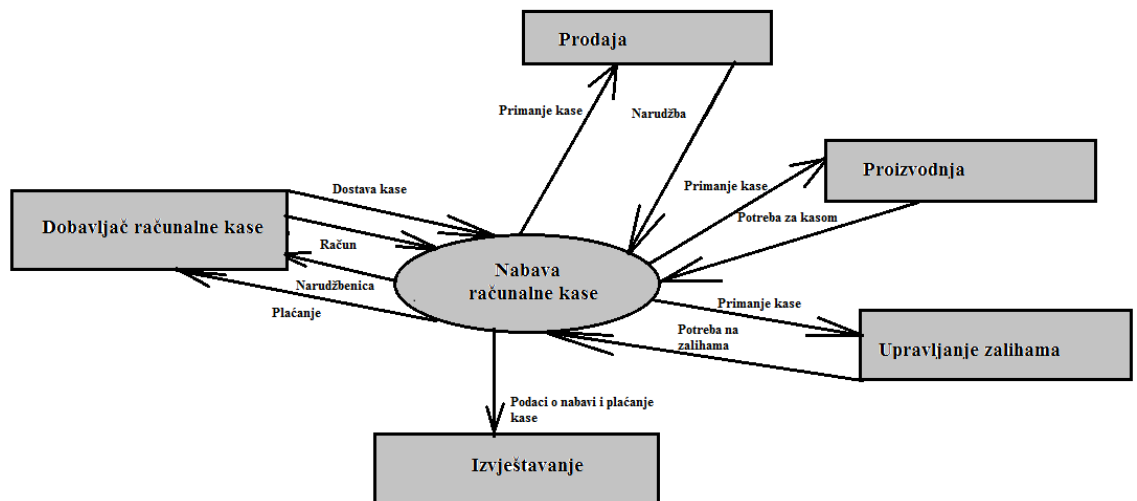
Prodaja

Primanje kase

Narudžba

Proizvodnja

Primanje kase

Potreba za kasom

Dobavljač računalne kase

Dostava kase

Račun

Narudžbenica

Plaćanje

Nabava računalne kase

Primanje kase

Potreba na zalihama

Upravljanje zalihama

Podaci o nabavi i plaćanje kase

Izvještavanje